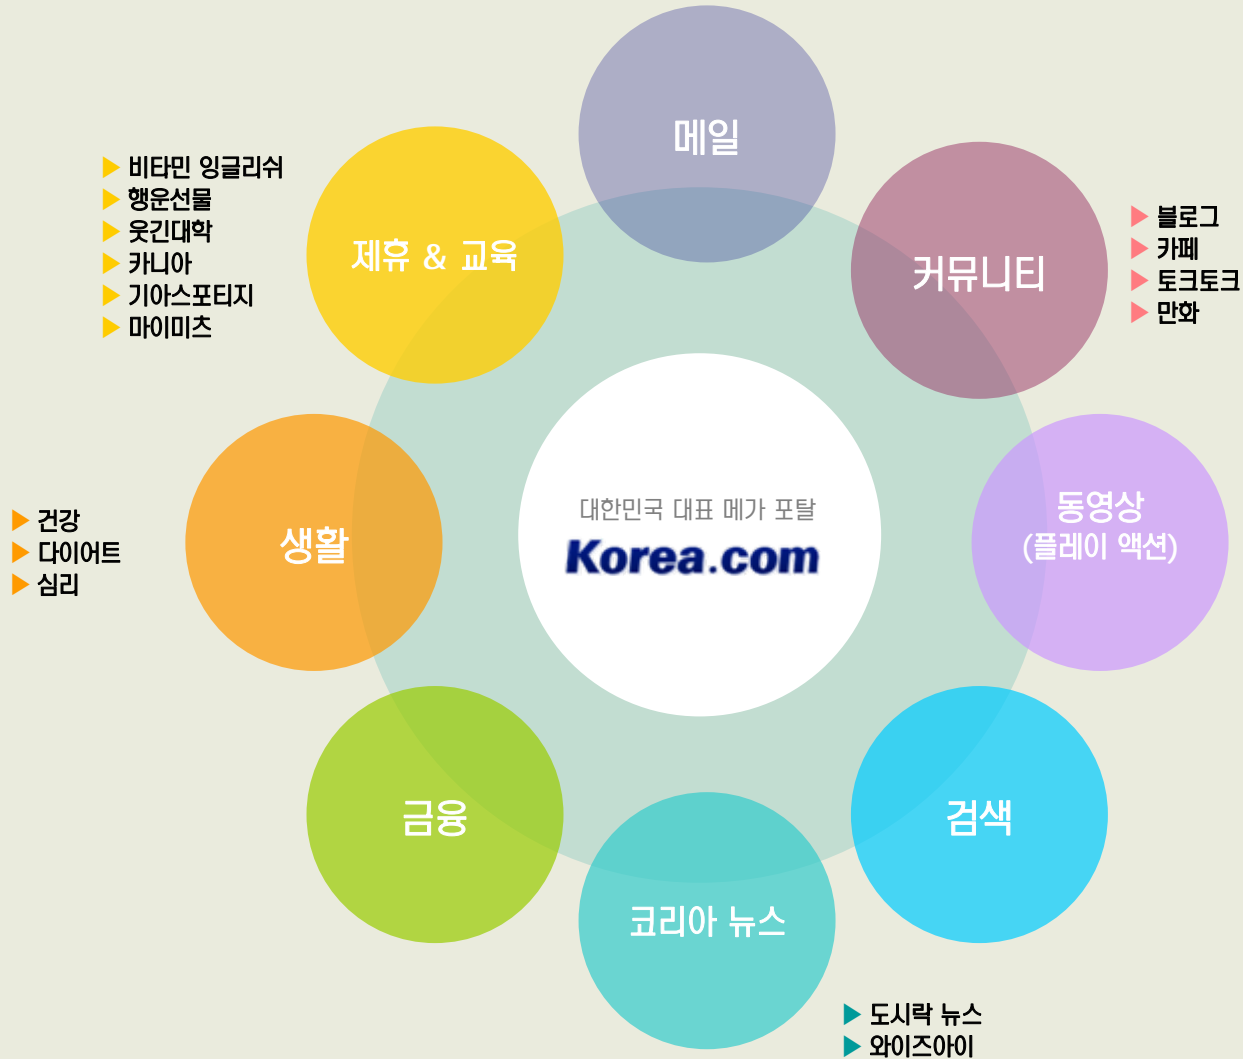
메일

▶ 비타민 잉글리쉬
▶ 행운선물
▶ 웃긴대학
▶ 카니아
▶ 기아스포티지
▶ 마이미츠

제휴 & 교육

커뮤니티

▶ 블로그
▶ 카페
▶ 토크토크
▶ 만화

대한민국 대표 메가 포탈
Korea.com

▶ 건강
▶ 다이어트
▶ 심리

생활

동영상
(플레이 액션)

금융

검색

코리아 뉴스

▶ 도시락 뉴스
▶ 와이즈아이